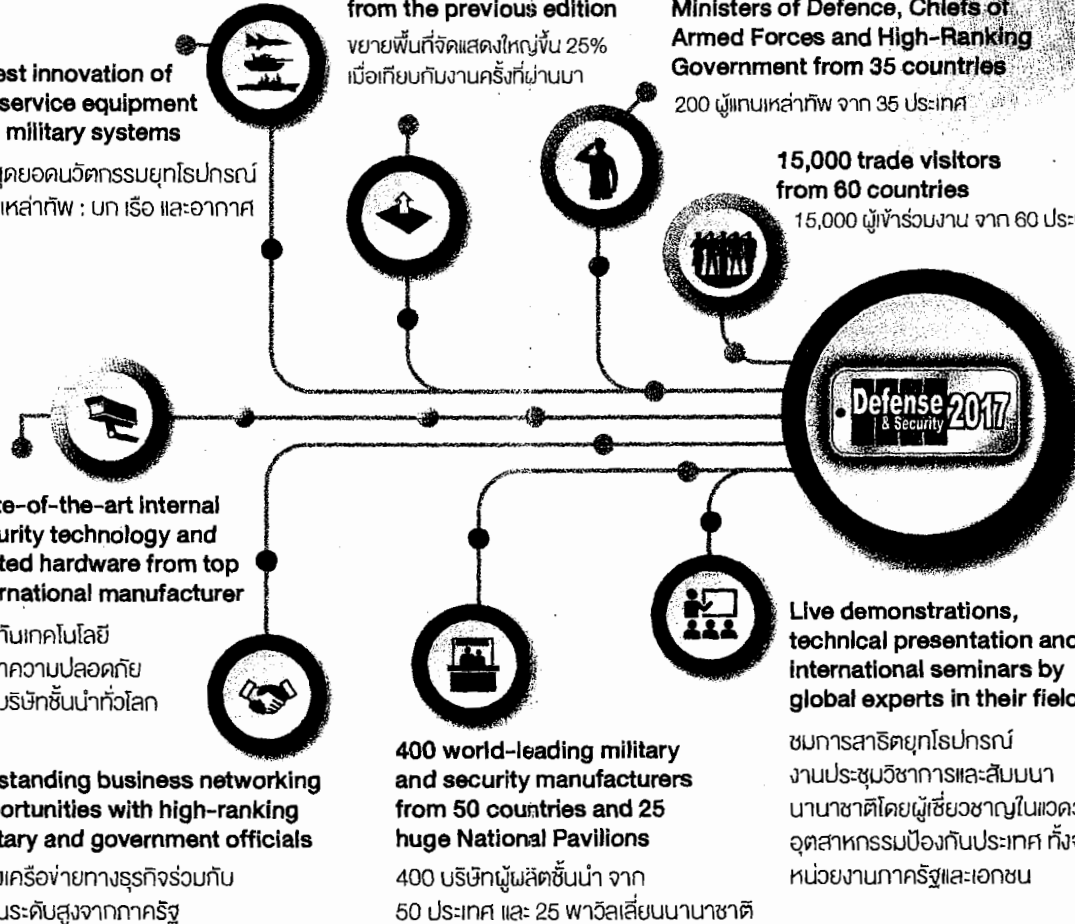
est innovation of
service equipment
military systems

สุดยอดนวัตกรรมยุทโธปกรณ์
เหล่าทัพ : บก เรือ และอากาศ

from the previous edition

ขยายพื้นที่จัดแสดงใหญ่ขึ้น 25% เมื่อเทียบกับงานครั้งที่ผ่านมา

Ministers of Defence, Chiefs of Armed Forces and High-Ranking Government from 35 countries

200 ผู้แทนเหล่าทัพ จาก 35 ประเทศ

15,000 trade visitors from 60 countries

15,000 ผู้เข้าร่วมงาน จาก 60 ประ

Defense & Security 2017

te-of-the-art internal
urity technology and
ted hardware from top
rnational manufacturer

ด้านเทคโนโลยี
าความปลอดภัย
บริษัทชั้นนำทั่วโลก

standing business networking
ortunities with high-ranking
tary and government officials

เครือข่ายทางธุรกิจร่วมกับ
ระดับสูงจากภาครัฐ

400 world-leading military and security manufacturers from 50 countries and 25 huge National Pavilions

400 บริษัทผู้ผลิตชั้นนำ จาก 50 ประเทศ และ 25 พาวิลเลี่ยนนานาชาติ

Live demonstrations, technical presentation and international seminars by global experts in their field

ชมการสาธิตยุทโธปกรณ์ งานประชุมวิชาการและสัมมนา นานาชาติโดยผู้เชี่ยวชาญในแวดว อุตสาหกรรมป้องกันประเทศ ทั้งจ หน่วยงานภาครัฐและเอกชน